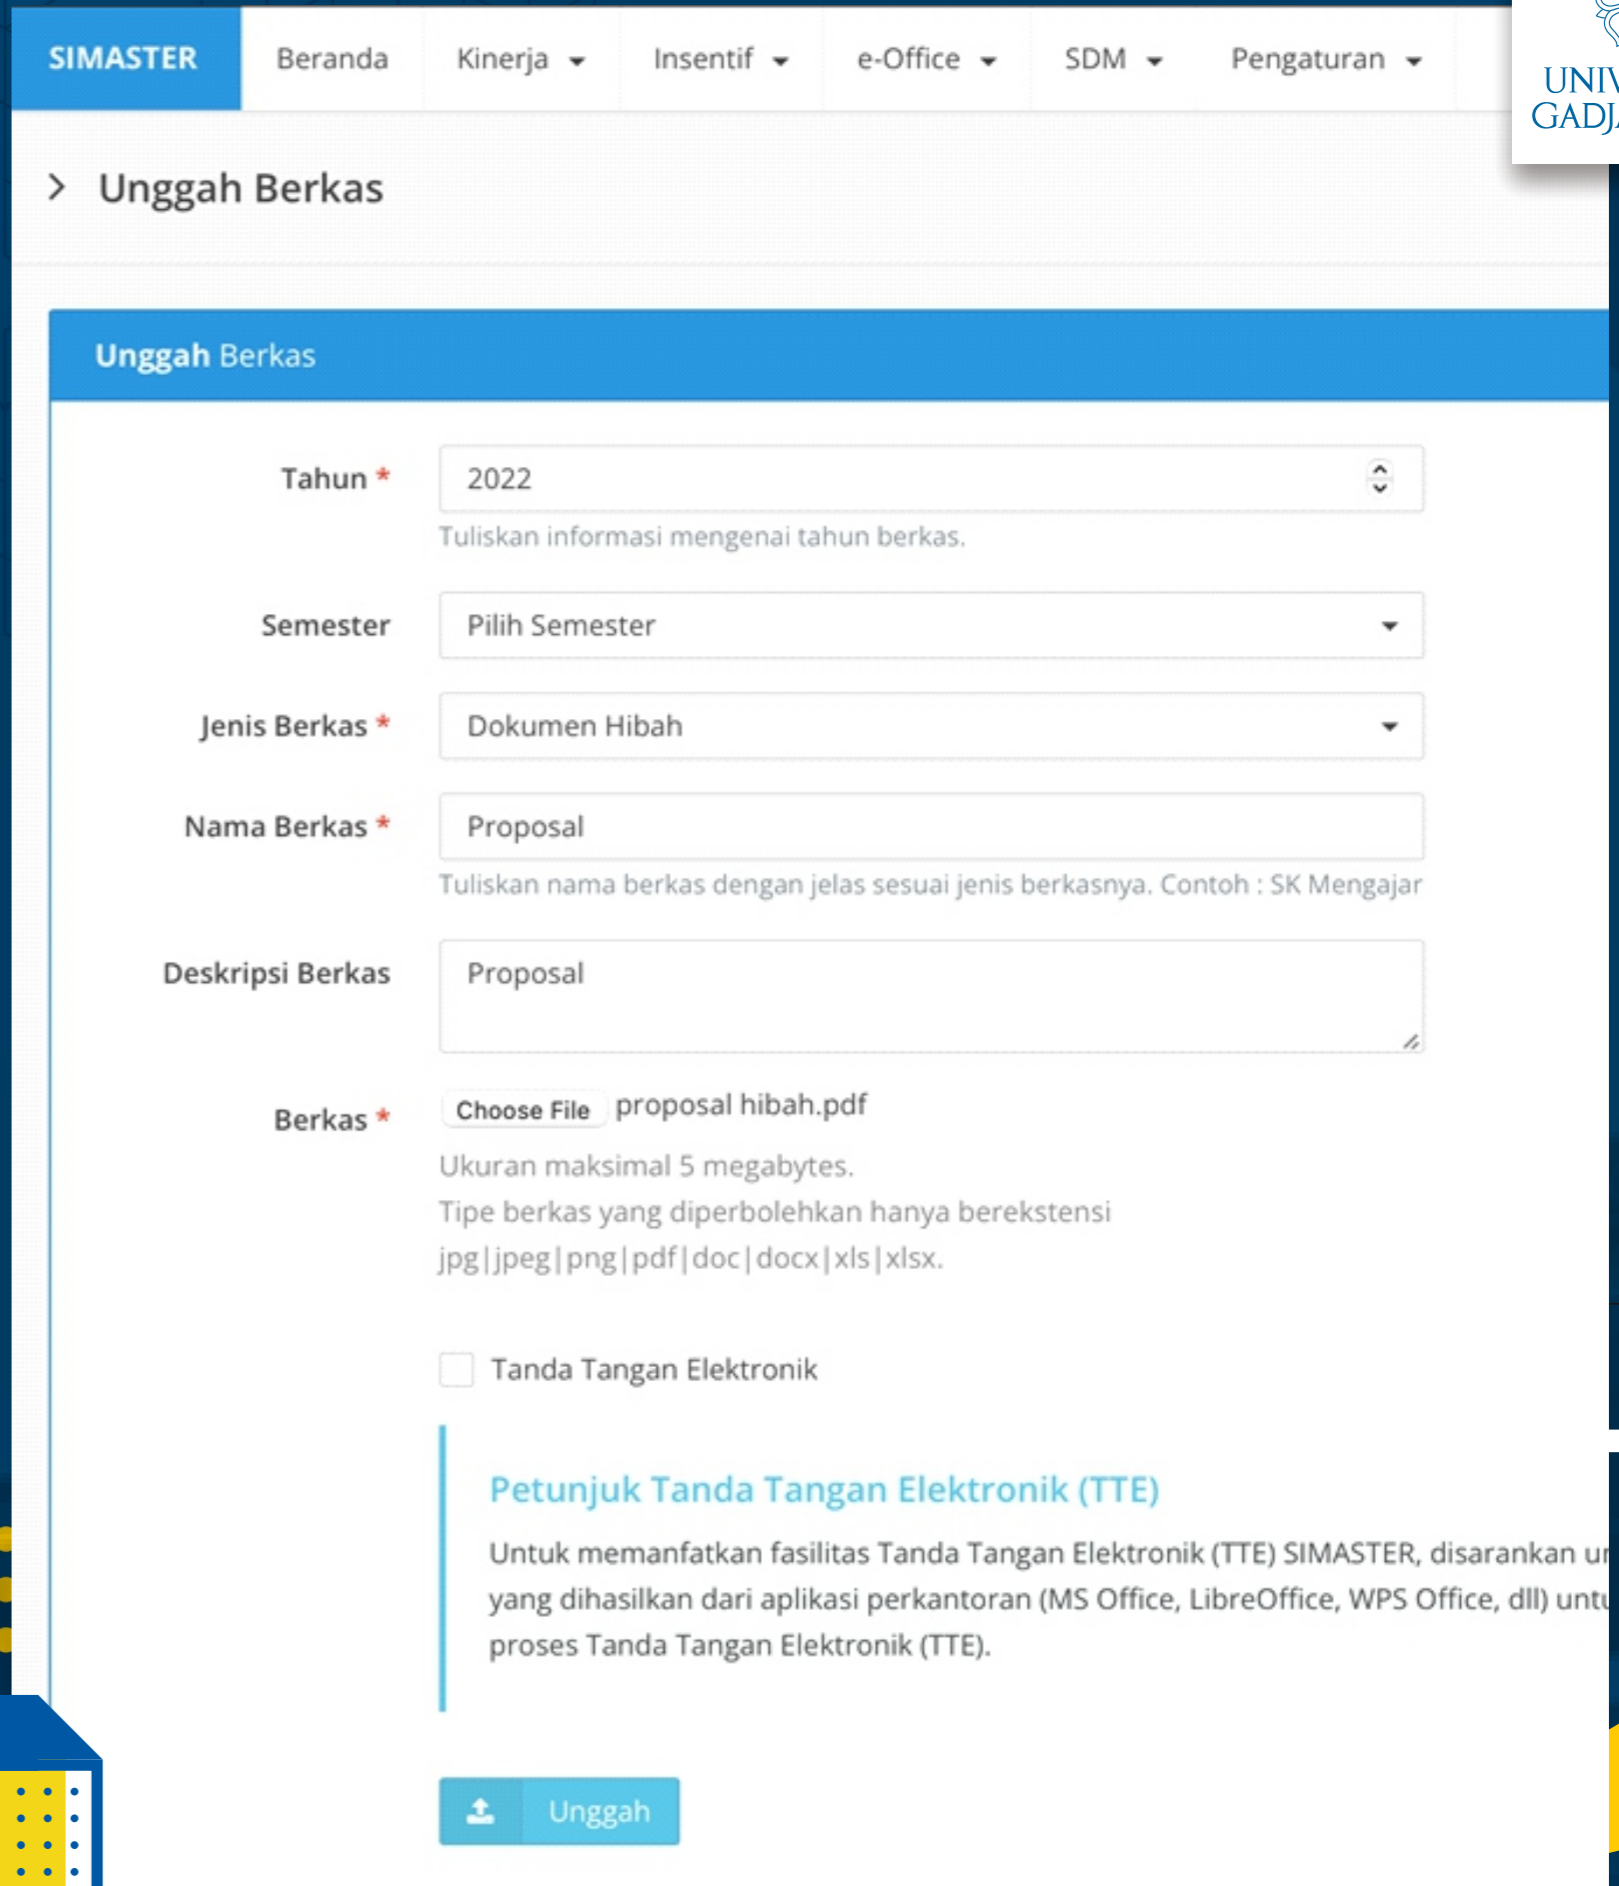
SIMASTER Beranda Kinerja Insentif e-Office SDM Pengaturan

UNIV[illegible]
GADJ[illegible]

Unggah Berkas

Unggah Berkas

Tahun *
2022
Tuliskan informasi mengenai tahun berkas.

Semester
Pilih Semester

Jenis Berkas *
Dokumen Hibah

Nama Berkas *
Proposal
Tuliskan nama berkas dengan jelas sesuai jenis berkasnya. Contoh : SK Mengajar

Deskripsi Berkas
Proposal

Berkas *
Choose File proposal hibah.pdf
Ukuran maksimal 5 megabytes.
Tipe berkas yang diperbolehkan hanya berekstensi jpg|jpeg|png|pdf|doc|docx|xls|xlsx.

Tanda Tangan Elektronik

Petunjuk Tanda Tangan Elektronik (TTE)

Untuk memanfatkan fasilitas Tanda Tangan Elektronik (TTE) SIMASTER, disarankan u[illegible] yang dihasilkan dari aplikasi perkantoran (MS Office, LibreOffice, WPS Office, dll) untu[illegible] proses Tanda Tangan Elektronik (TTE).

Unggah